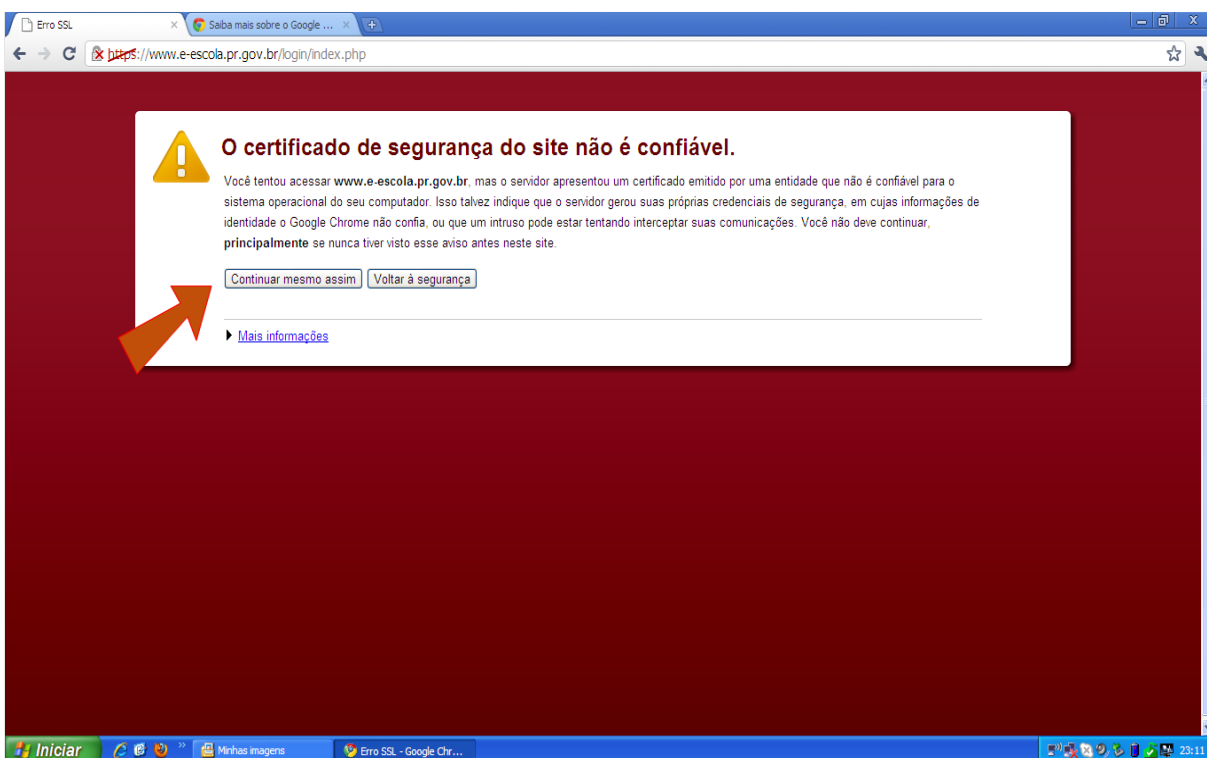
Erro SSL ×
Saiba mais sobre o Google ... ×

https://www.e-escola.pr.gov.br/login/index.php

O certificado de segurança do site não é confiável.

Você tentou acessar **www.e-escola.pr.gov.br**, mas o servidor apresentou um certificado emitido por uma entidade que não é confiável para o sistema operacional do seu computador. Isso talvez indique que o servidor gerou suas próprias credenciais de segurança, em cujas informações de identidade o Google Chrome não confia, ou que um intruso pode estar tentando interceptar suas comunicações. Você não deve continuar, **principalmente** se nunca tiver visto esse aviso antes neste site.

Continuar mesmo assim | Voltar à segurança

Mais informações

Iniciar | Minhas imagens | Erro SSL - Google Chr... | 23:11